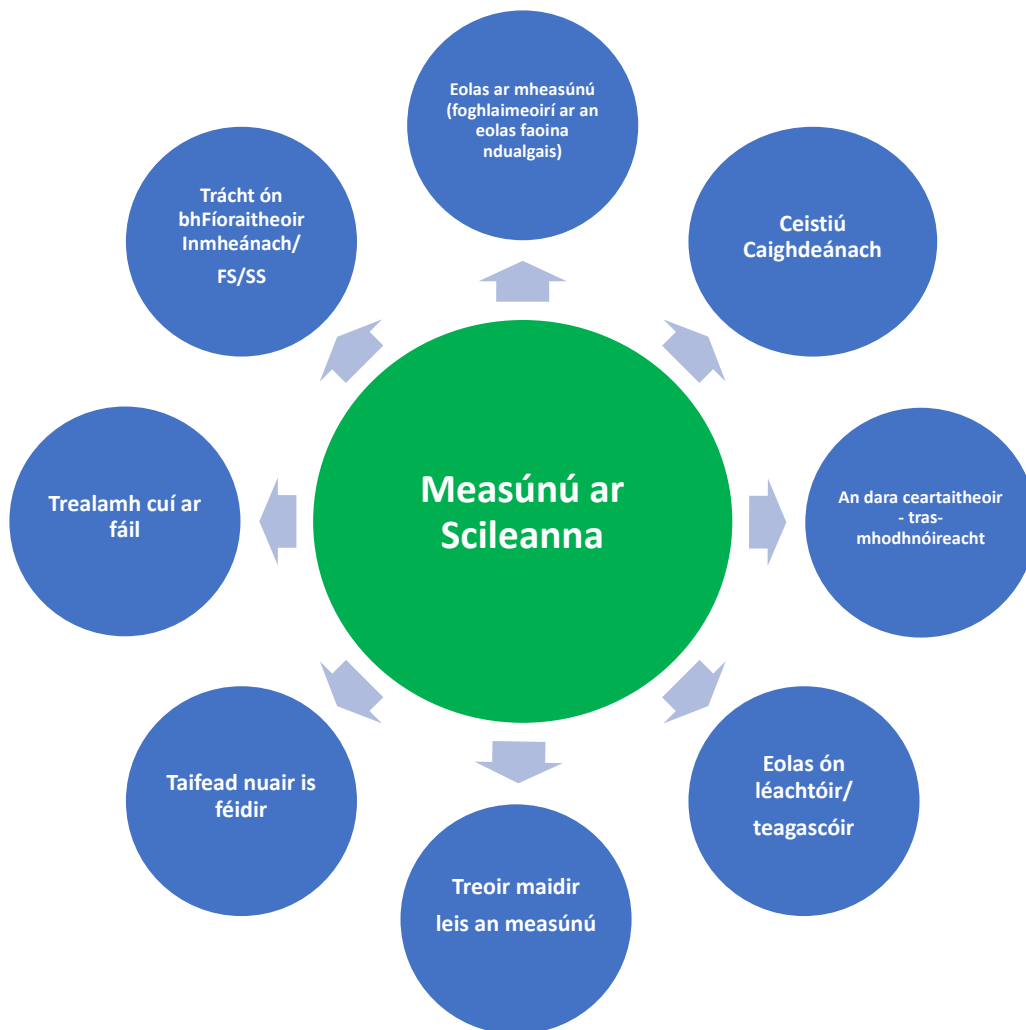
Measúnú ar Scileanna

Eolas ar mheasúnú (foghlaimeoirí ar an eolas faoina ndualgais)

Ceistiú Caighdeánach

An dara ceartaitheoir - tras-mhodhnóireacht

Eolas ón léachtóir/ teagascóir

Treoir maidir leis an measúnú

Taifead nuair is féidir

Trealamh cuí ar fáil

Trácht ón bhFíoraitheoir Inmheánach/ FS/SS